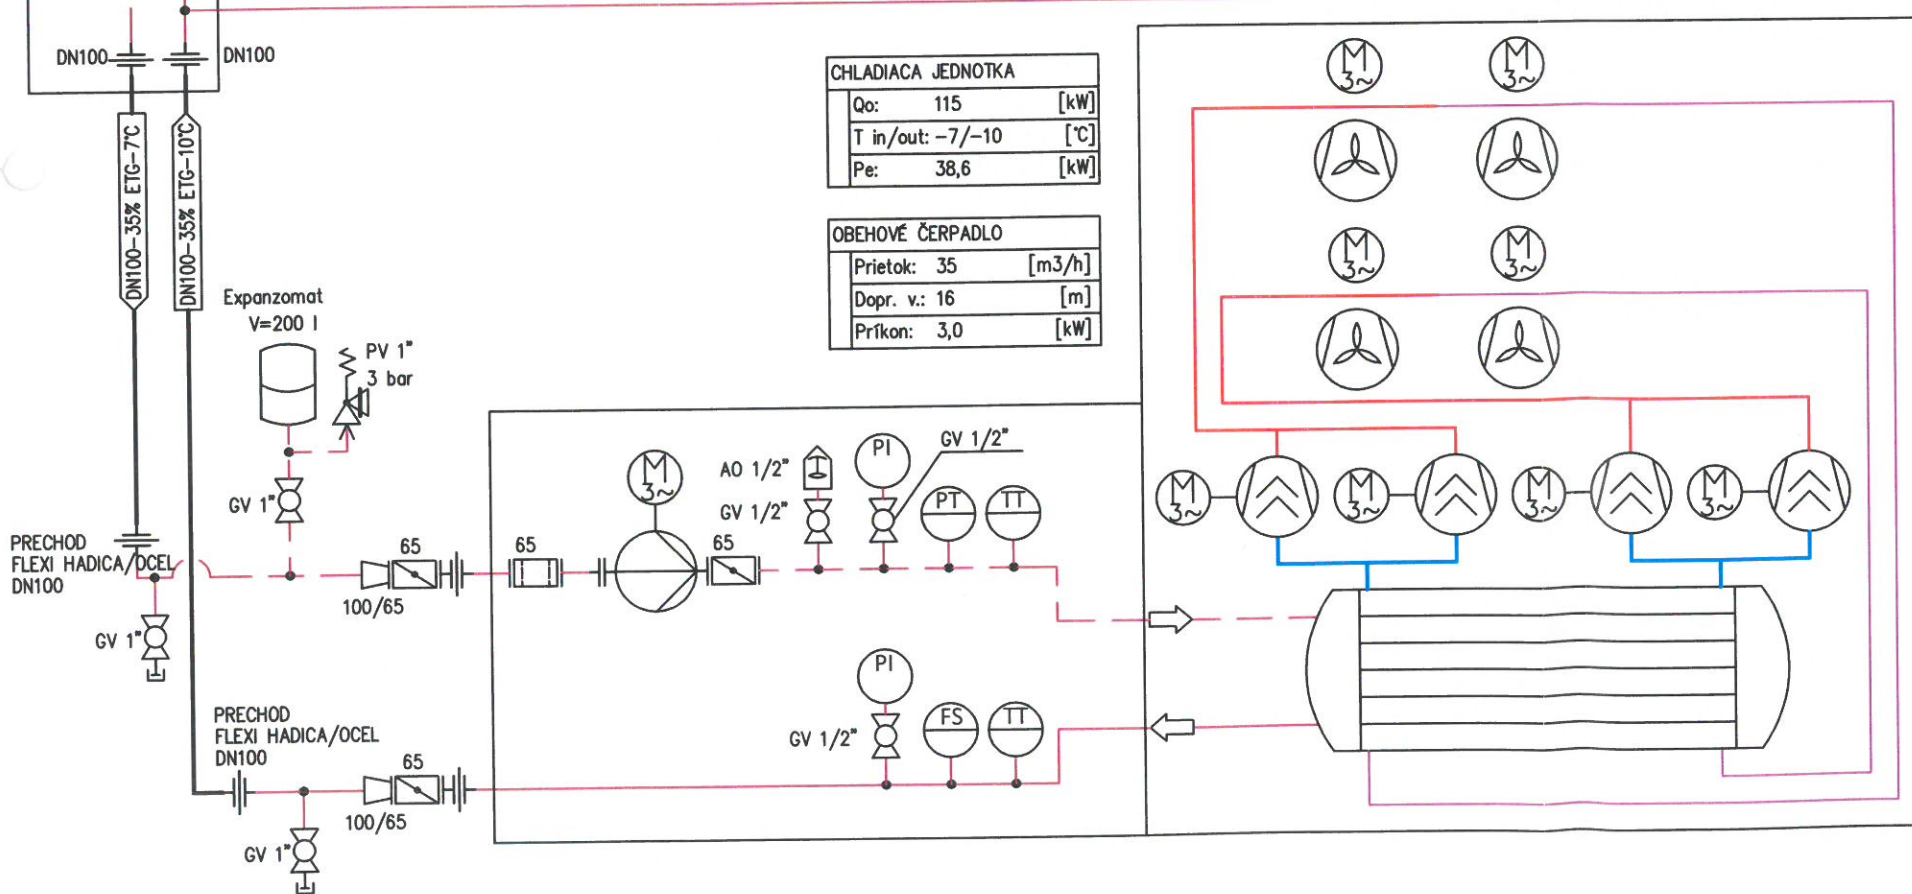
DN100
DN100
DN100-35% ETG-7°C
DN100-35% ETG-10°C

CHLADIACA JEDNOTKA
| Qo: | 115 | [kW] |
|---|---|---|
| T in/out: | -7/-10 | [°C] |
| Pe: | 38,6 | [kW] |

OBEHOVÉ ČERPADLO
| Prietok: | 35 | [m3/h] |
|---|---|---|
| Dopr. v.: | 16 | [m] |
| Príkon: | 3,0 | [kW] |

Expanzomat
V=200 l
PV 1"
3 bar
GV 1"
PRECHOD
FLEXI HADICA/OCEL
DN100
GV 1"
65
100/65
65
M
3~
65
AO 1/2"
GV 1/2"
PI
GV 1/2"
PT
TT
M
3~
PI
GV 1/2"
FS
TT
PRECHOD
FLEXI HADICA/OCEL
DN100
65
100/65
GV 1"